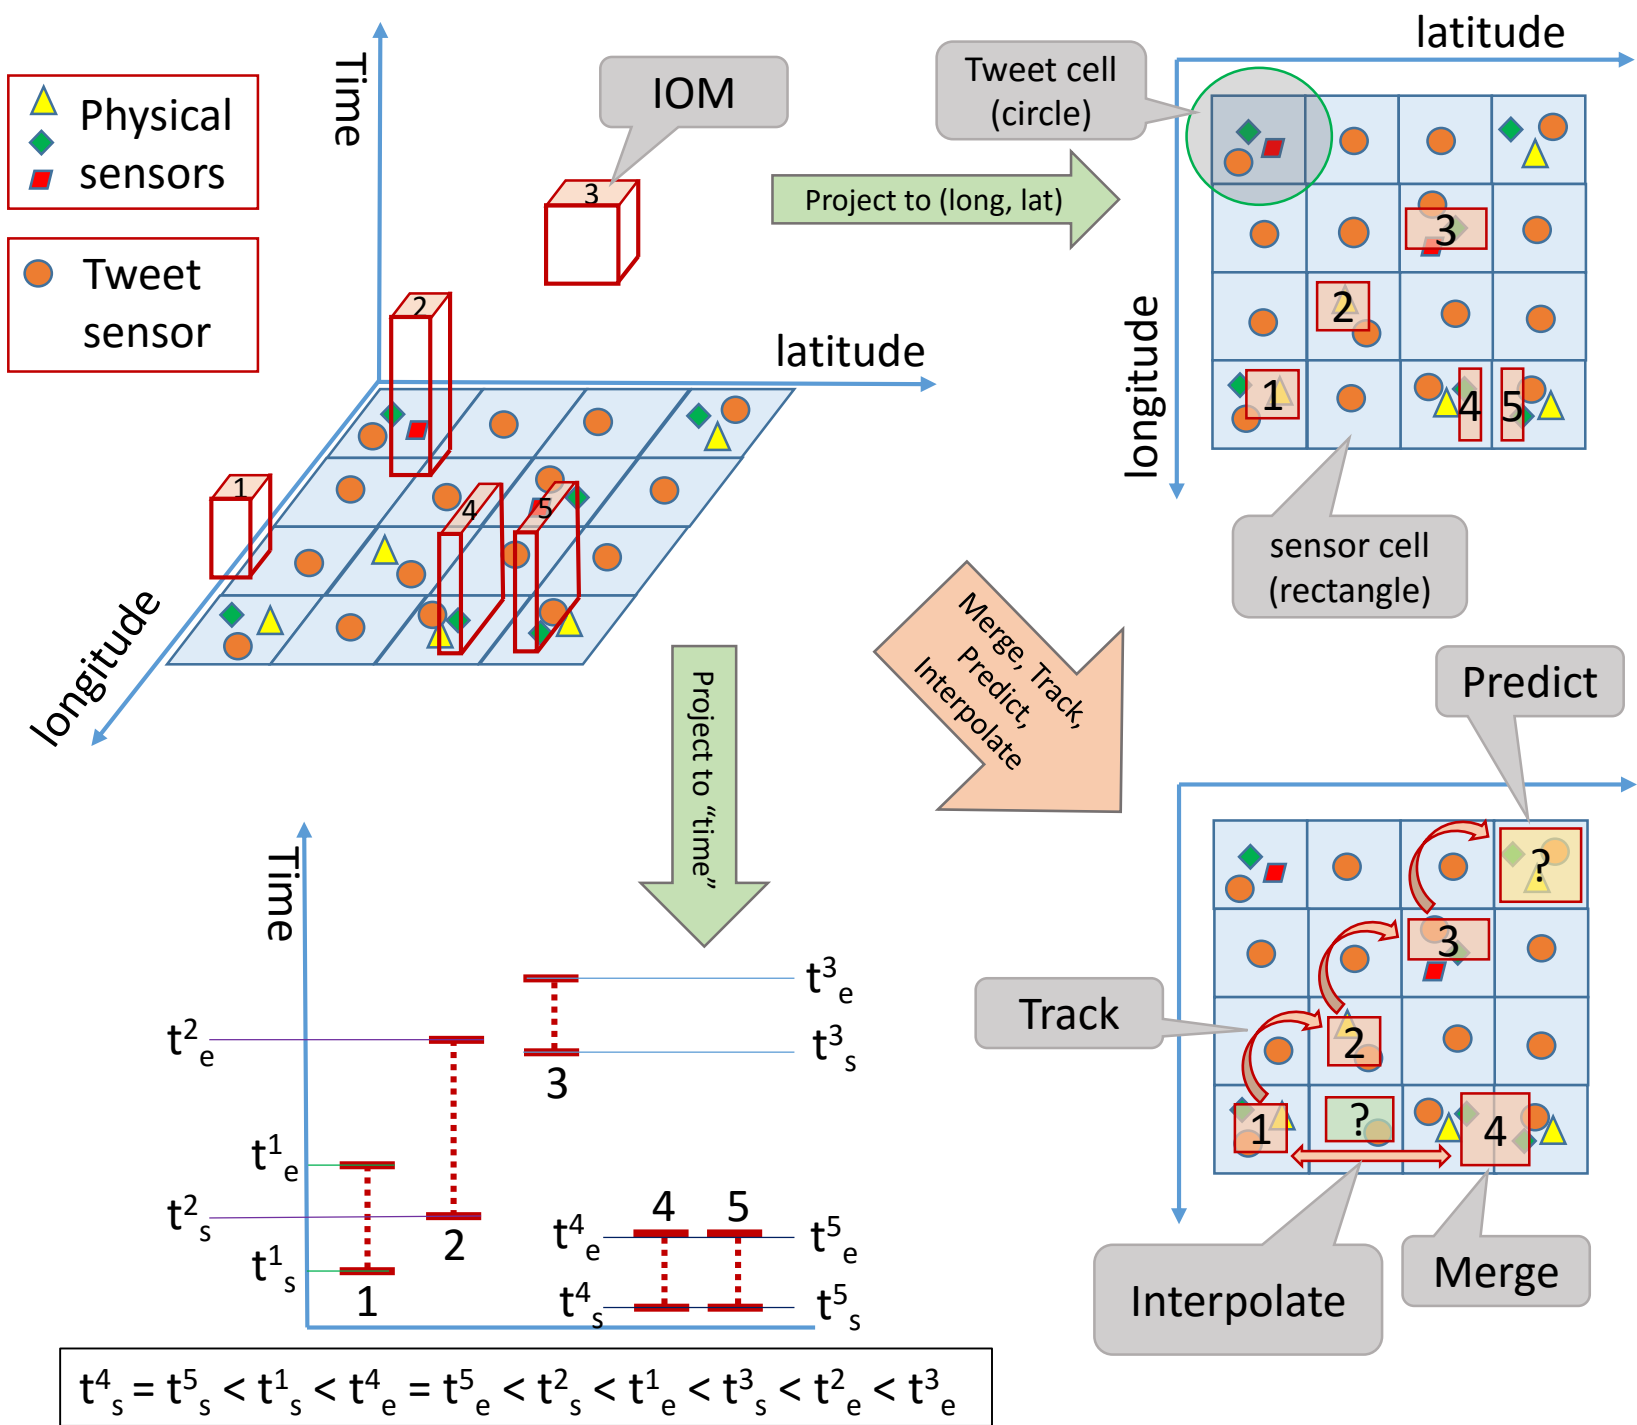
Physical sensors

Tweet sensor

Time

IOM

3

latitude

2

1

4

5

longitude

Tweet cell (circle)

Project to (long, lat)

latitude

3

2

1

4

5

longitude

sensor cell (rectangle)

Merge, Track, Predict, Interpolate

Project to “time”

Predict

?

3

Track

2

1

?

4

Interpolate

Merge

Time

$t^3_e$

$t^2_e$

$t^3_s$

3

$t^1_e$

$t^2_s$

2

$t^1_s$

1

4

5

$t^4_e$

$t^5_e$

$t^4_s$

$t^5_s$

$t^4_s = t^5_s < t^1_s < t^4_e = t^5_e < t^2_s < t^1_e < t^3_s < t^2_e < t^3_e$